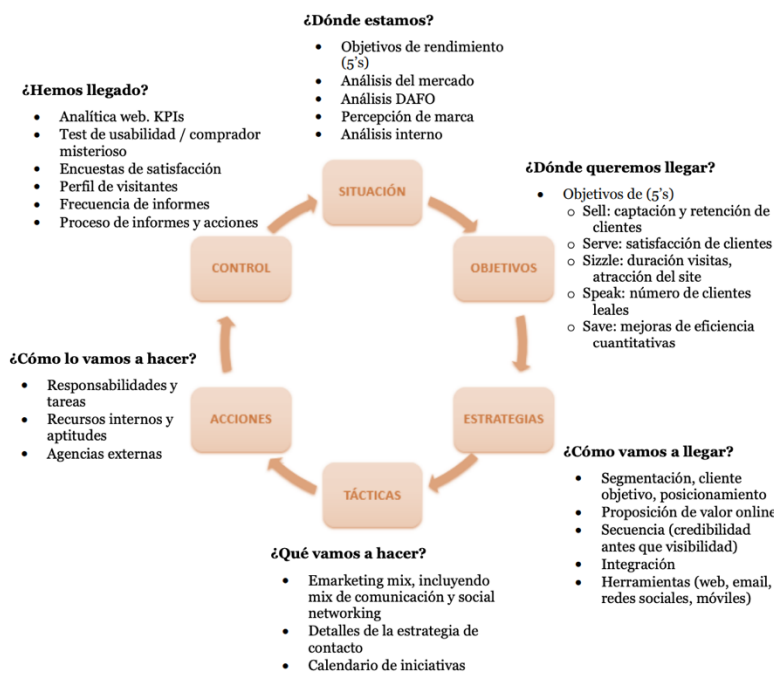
¿Dónde estamos?
- Objetivos de rendimiento (5's)
- Análisis del mercado
- Análisis DAFO
- Percepción de marca
- Análisis interno

¿Hemos llegado?
- Analítica web. KPIs
- Test de usabilidad / comprador misterioso
- Encuestas de satisfacción
- Perfil de visitantes
- Frecuencia de informes
- Proceso de informes y acciones

¿Dónde queremos llegar?
- Objetivos de (5's)
  - Sell: captación y retención de clientes
  - Serve: satisfacción de clientes
  - Sizzle: duración visitas, atracción del site
  - Speak: número de clientes leales
  - Save: mejoras de eficiencia cuantitativas

SITUACIÓN

CONTROL

OBJETIVOS

¿Cómo lo vamos a hacer?
- Responsabilidades y tareas
- Recursos internos y aptitudes
- Agencias externas

ACCIONES

ESTRATEGIAS

TÁCTICAS

¿Cómo vamos a llegar?
- Segmentación, cliente objetivo, posicionamiento
- Proposición de valor online
- Secuencia (credibilidad antes que visibilidad)
- Integración
- Herramientas (web, email, redes sociales, móviles)

¿Qué vamos a hacer?
- Emarketing mix, incluyendo mix de comunicación y social networking
- Detalles de la estrategia de contacto
- Calendario de iniciativas